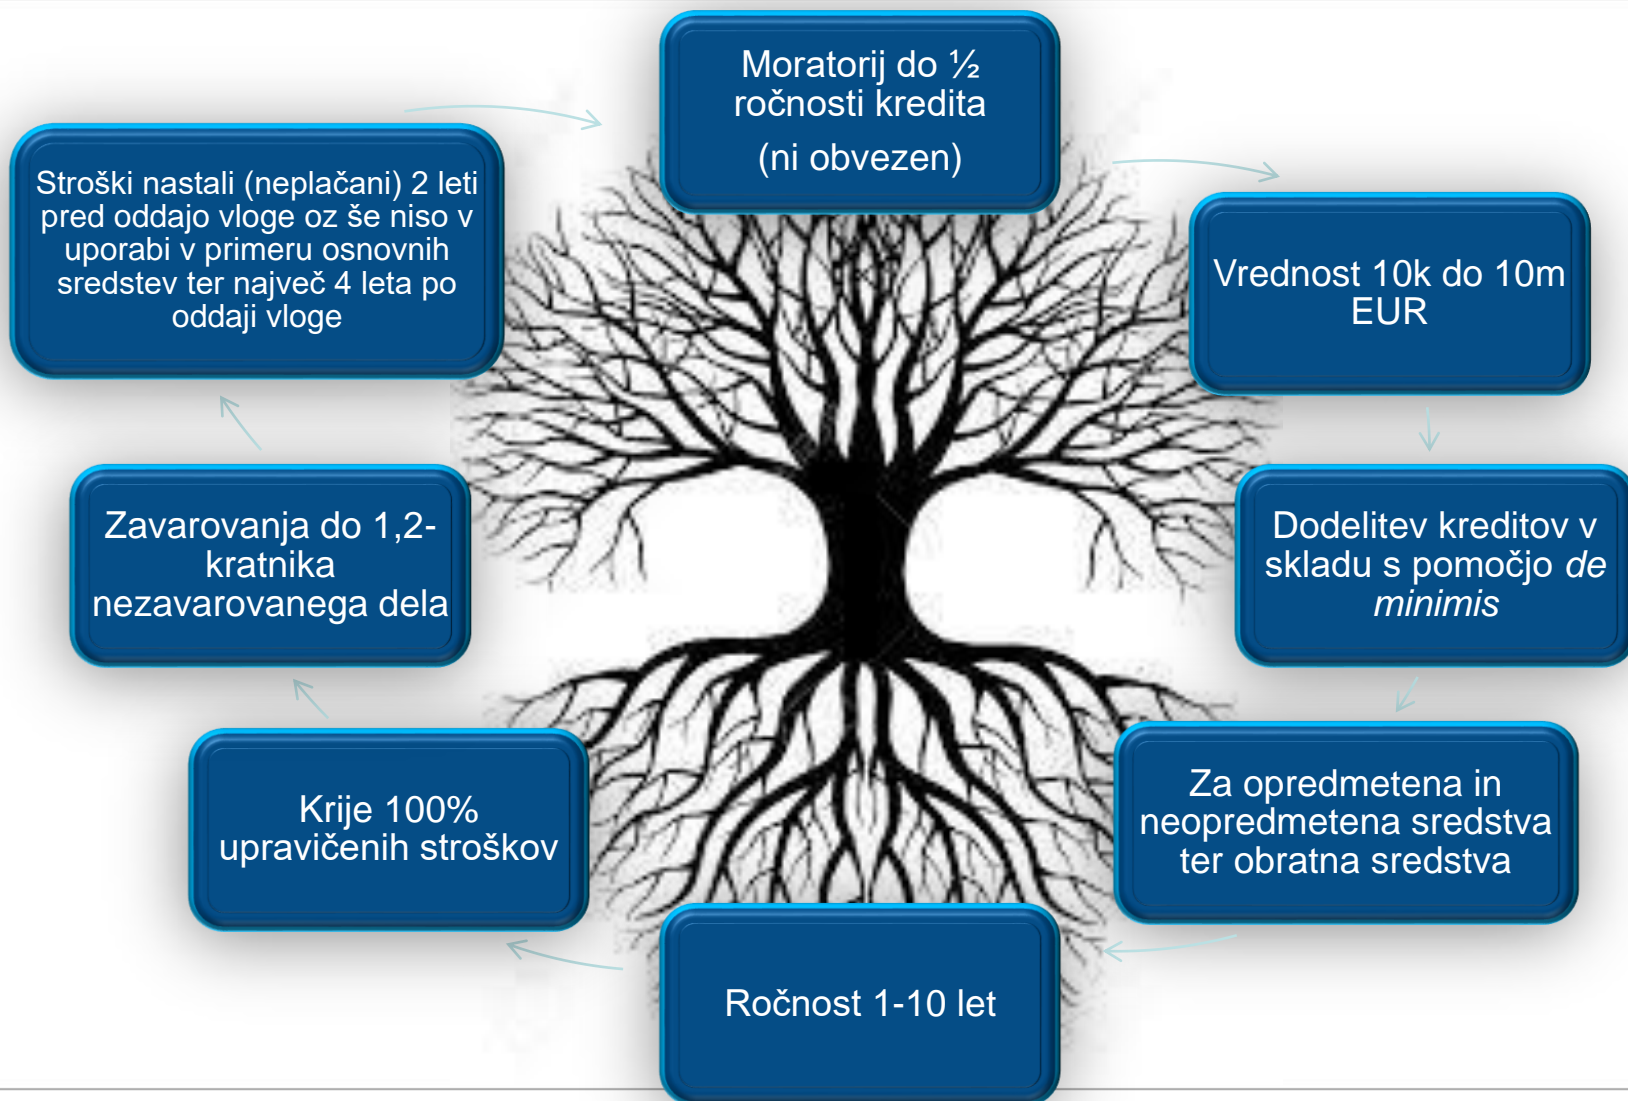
Moratorij do ½ ročnosti kredita
(ni obvezen)

Vrednost 10k do 10m EUR

Dodelitev kreditov v skladu s pomočjo de minimis

Za opredmetena in neopredmetena sredstva ter obratna sredstva

Ročnost 1-10 let

Krije 100% upravičenih stroškov

Zavarovanja do 1,2-kratnika nezavarovanega dela

Stroški nastali (neplačani) 2 leti pred oddajo vloge oz še niso v uporabi v primeru osnovnih sredstev ter največ 4 leta po oddaji vloge